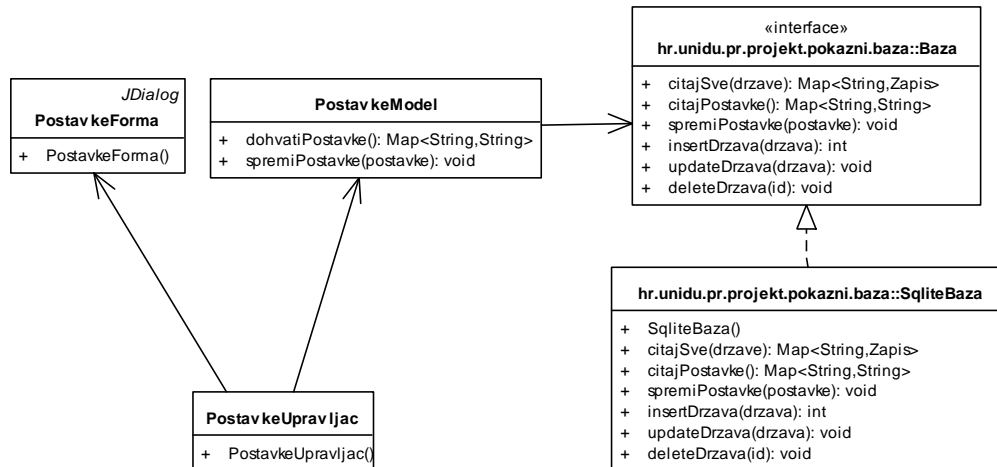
JDialog
PostavkeForma

+ PostavkeForma()

PostavkeModel

+ dohvatiPostavke(): Map<String,String>
+ spremiPostavke(postavke): void

«interface»
hr.unidu.pr.projekt.pokazni.baza::Baza

+ citajSve(drzave): Map<String,Zapis>
+ citajPostavke(): Map<String,String>
+ spremiPostavke(postavke): void
+ insertDrzava(drzava): int
+ updateDrzava(drzava): void
+ deleteDrzava(id): void

hr.unidu.pr.projekt.pokazni.baza::SqliteBaza

+ SqliteBaza()
+ citajSve(drzave): Map<String,Zapis>
+ citajPostavke(): Map<String,String>
+ spremiPostavke(postavke): void
+ insertDrzava(drzava): int
+ updateDrzava(drzava): void
+ deleteDrzava(id): void

PostavkeUpravljac

+ PostavkeUpravljac()